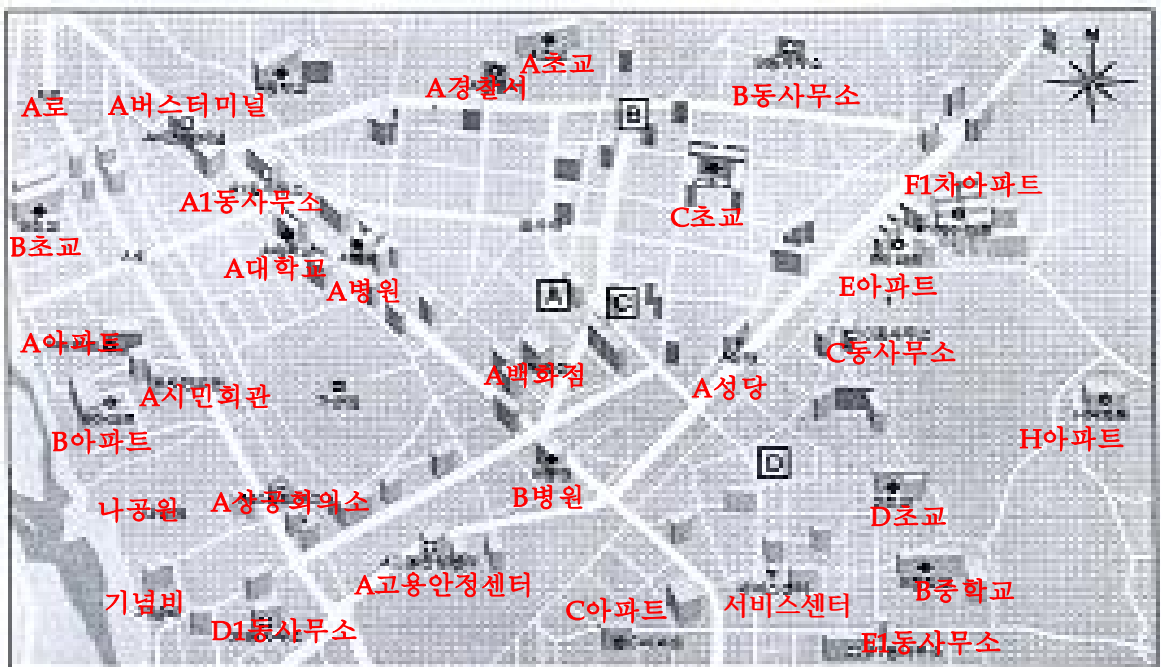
A초교
A경찰서
A로
A버스터미널
B
B동사무소
A1동사무소
F1차아파트
C초교
B초교
A대학교
A병원
E아파트
A
C
A아파트
C동사무소
A백화점
A성당
A시민회관
B아파트
D
H아파트
나공원
A상공회의소
B병원
D초교
A고용안정센터
기념비
B중학교
C아파트
서비스센터
D1동사무소
E1동사무소